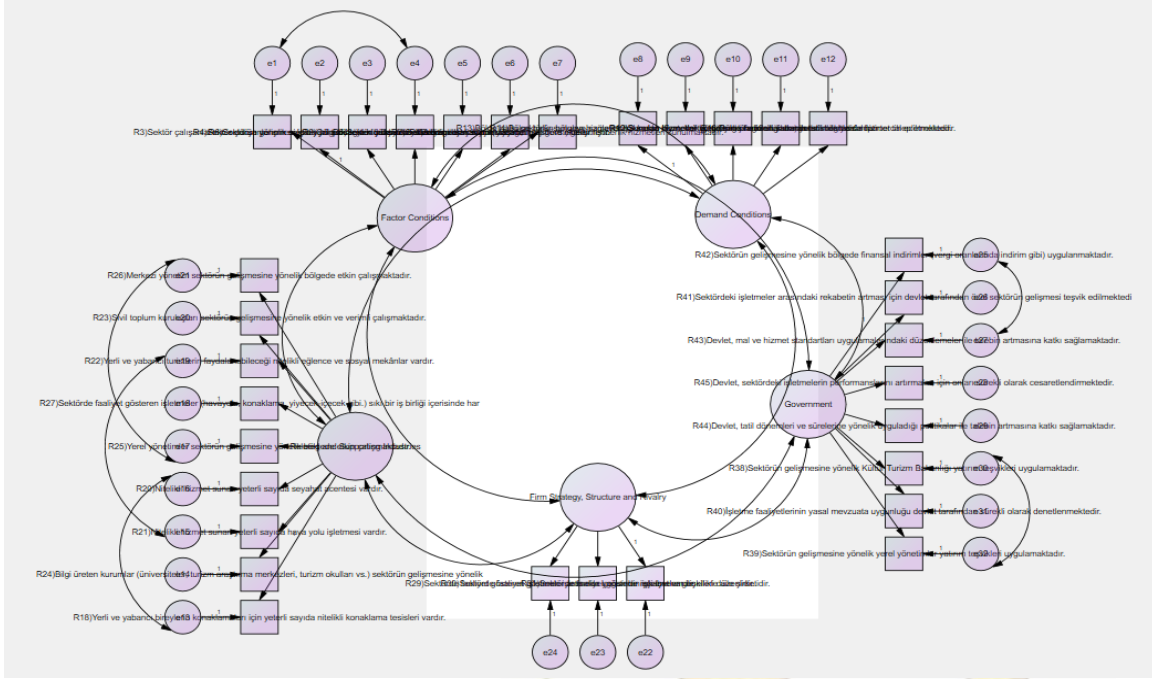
e1 e2 e3 e4 e5 e6 e7 e8 e9 e10 e11 e12

R3)Sektör çalış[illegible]

R13)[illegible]

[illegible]tedir.

Factor Conditions

Demand Conditions

R26)Merkezi yöne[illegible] sektörün gelişmesine yönelik bölgede etkin çalışmaktadır.
e21

R23)Sivil toplum kuru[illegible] sektörün gelişmesine yönelik etkin ve verimli çalışmaktadır.
e20

R22)Yerli ve yabancı turist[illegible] faydalanabileceği nitelikli eğlence ve sosyal mekânlar vardır.
e19

R27)Sektörde faaliyet gösteren işletmeler (seyahat, konaklama, yiyecek-içecek vb.) sıkı bir iş birliği içerisinde har
e18

R25)Yerel yönetimler sektörün gelişmesine y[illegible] Related and Supporting Industries
e17

R20)Nitelikli hizmet sunan yeterli sayıda seyahat acentesi vardır.
e16

R21)Nitelikli hizmet sunan yeterli sayıda hava yolu işletmesi vardır.
e15

R24)Bilgi üreten kurumlar (üniversite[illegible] turizm araştırma merkezleri, turizm okulları vs.) sektörün gelişmesine yönelik
e14

R18)Yerli ve yabancı bireyler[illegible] konaklamaları için yeterli sayıda nitelikli konaklama tesisleri vardır.
e13

R42)Sektörün gelişmesine yönelik bölgede finansal indirimler (vergi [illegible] indirim gibi) uygulanmaktadır.
e25

R41)Sektördeki işletmeler arasındaki rekabetin artması için devlet tarafından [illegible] sektörün gelişmesi teşvik edilmektedi
e26

R43)Devlet, mal ve hizmet standartları uygulamalarındaki düzenlemeler ile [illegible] artmasına katkı sağlamaktadır.
e27

R45)Devlet, sektördeki işletmelerin performanslarını artırma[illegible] için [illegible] olarak cesaretlendirmektedir.
e28

R44)Devlet, tatil dönemleri ve sürelerine yönelik uyguladığı politikalar ile talebin artmasına katkı sağlamaktadır.
e29

Government

R38)Sektörün gelişmesine yönelik Kültür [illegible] Turizm Bakanlığı yatırım teşvikleri uygulamaktadır.
e30

R40)İşletme faaliyetlerinin yasal mevzuata uygunluğu devlet tarafından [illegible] olarak denetlenmektedir.
e31

R39)Sektörün gelişmesine yönelik yerel yönetimler yatırım teşvikleri uygulamaktadır.
e32

Firm Strategy, Structure and Rivalry

R29)Sek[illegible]tedir.

e24 e23 e22

1